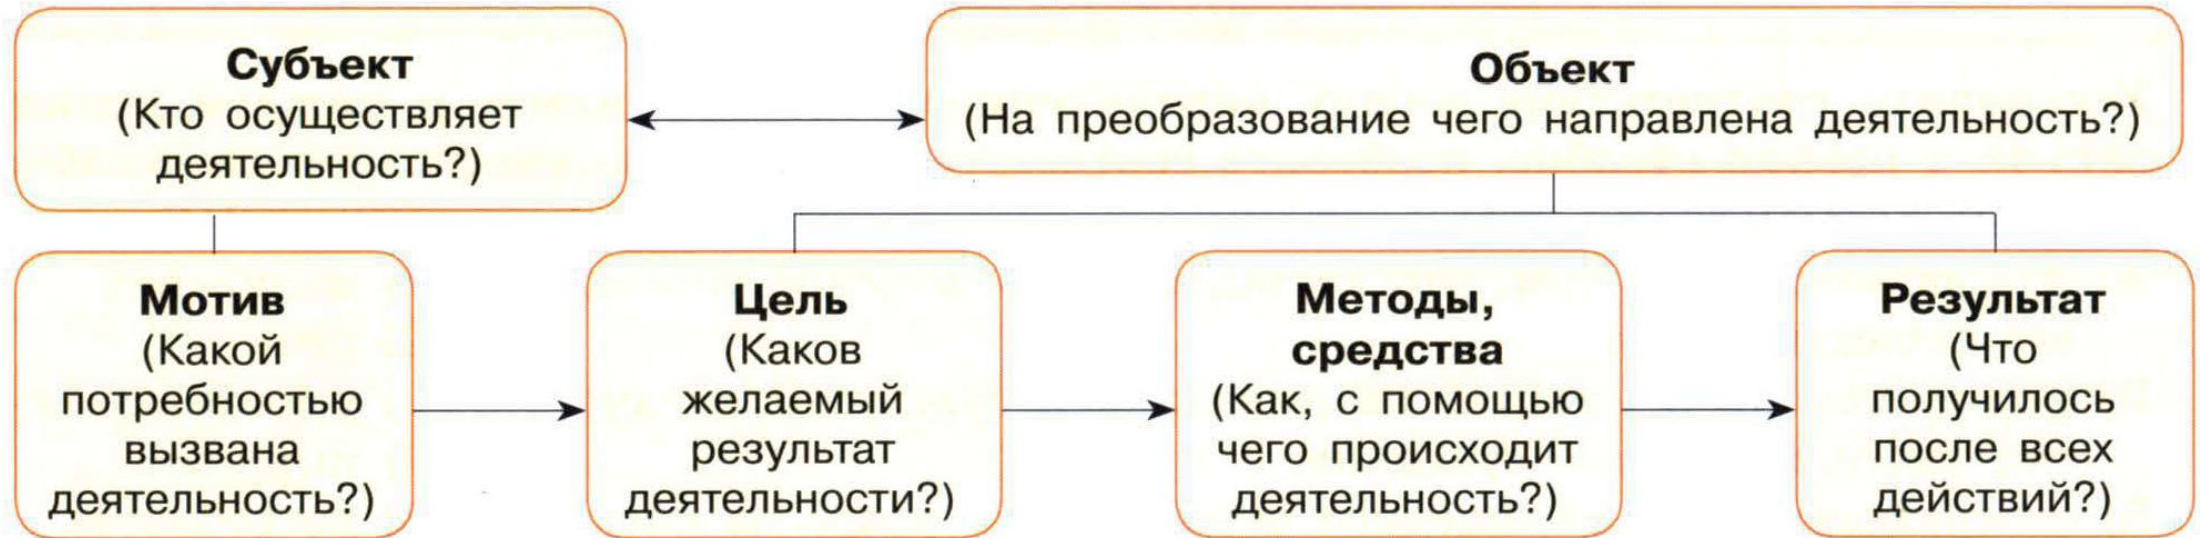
**Субъект**
(Кто осуществляет деятельность?)

**Объект**
(На преобразование чего направлена деятельность?)

**Мотив**
(Какой потребностью вызвана деятельность?)

**Цель**
(Каков желаемый результат деятельности?)

**Методы, средства**
(Как, с помощью чего происходит деятельность?)

**Результат**
(Что получилось после всех действий?)